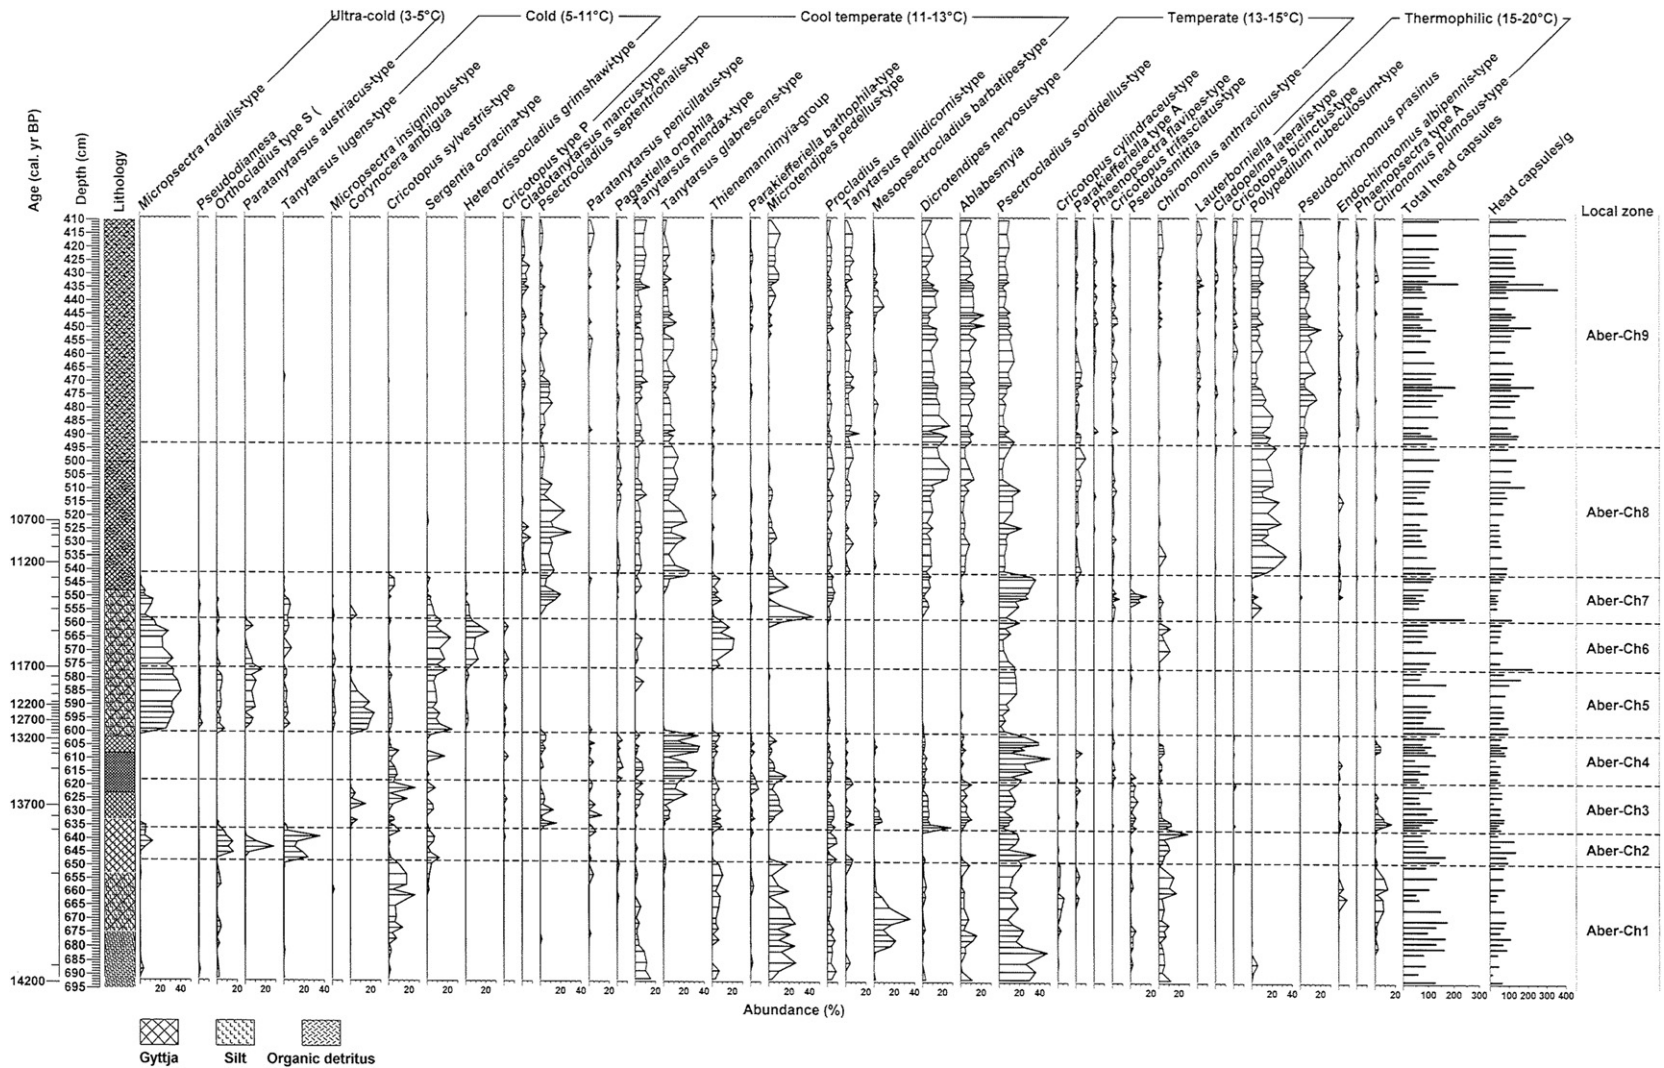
Ultra-cold (3-5°C)
Cold (5-11°C)
Cool temperate (11-13°C)
Temperate (13-15°C)
Thermophilic (15-20°C)

Age (cal. yr BP)
Depth (cm)
Lithology
Micropsectra radialis-type
Pseudodiamesa
Orthocladius type S
Paratanytarsus austriacus-type
Tanytarsus lugens-type
Micropsectra insignilobus-type
Corynocera ambigua
Cricotopus sylvestris-type
Sergentia coracina-type
Heterotrissocladius grimshawi-type
Cricotopus type P
Cladotanytarsus mancus-type
Psectrocladius septentrionalis-type
Paratanytarsus penicillatus-type
Pagastiella orophila
Tanytarsus mendax-type
Tanytarsus glabrescens-type
Thienemannimyia-group
Parakiefferiella bathophila-type
Microtendipes pedellus-type
Procladius
Tanytarsus pallidicornis-type
Mesopsectrocladius barbatipes-type
Dicrotendipes nervosus-type
Ablabesmyia
Psectrocladius sordidellus-type
Cricotopus cylindraceus-type
Parakiefferiella type A
Phaenopsectra flavipes-type
Cricotopus trifasciatus-type
Pseudosmittia
Chironomus anthracinus-type
Lauterborniella
Cladopelma lateralis-type
Cricotopus bicinctus-type
Polypedilum nubeculosum-type
Pseudochironomus prasinus
Endochironomus albipennis-type
Phaenopsectra type A
Chironomus plumosus-type
Total head capsules
Head capsules/g
Local zone

10700
11200
11700
12200
12700
13200
13700
14200

410 415 420 425 430 435 440 445 450 455 460 465 470 475 480 485 490 495 500 505 510 515 520 525 530 535 540 545 550 555 560 565 570 575 580 585 590 595 600 605 610 615 620 625 630 635 640 645 650 655 660 665 670 675 680 685 690 695

Aber-Ch9
Aber-Ch8
Aber-Ch7
Aber-Ch6
Aber-Ch5
Aber-Ch4
Aber-Ch3
Aber-Ch2
Aber-Ch1

20 40 20 20 20 40 20 20 20 20 40 20 20 40 20 40 20 40 20 20 40 20 20 40 20 20 20 40 20 20 100 200 300 100 200 300 400

Abundance (%)

Gyttja
Silt
Organic detritus